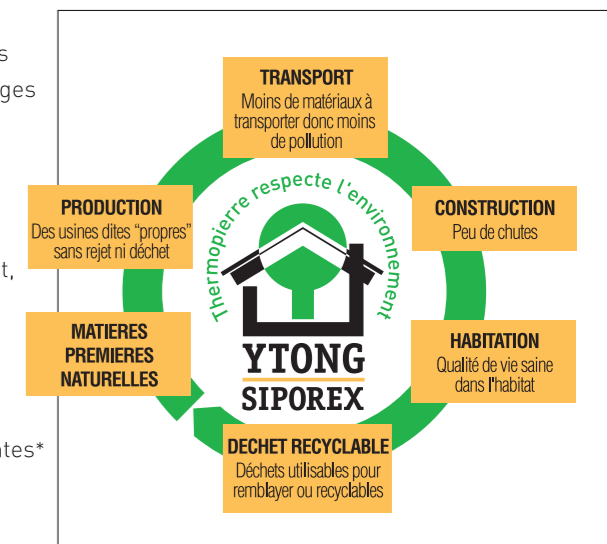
s
ges

t,

tes*

TRANSPORT
Moins de matériaux à transporter donc moins de pollution

PRODUCTION
Des usines dites "propres" sans rejet ni déchet

Thermopierre respecte l'environnement

CONSTRUCTION
Peu de chutes

MATIERES PREMIERES NATURELLES

YTONG
SIPOREX

HABITATION
Qualité de vie saine dans l'habitat

DECHET RECYCLABLE
Déchets utilisables pour remblayer ou recyclables